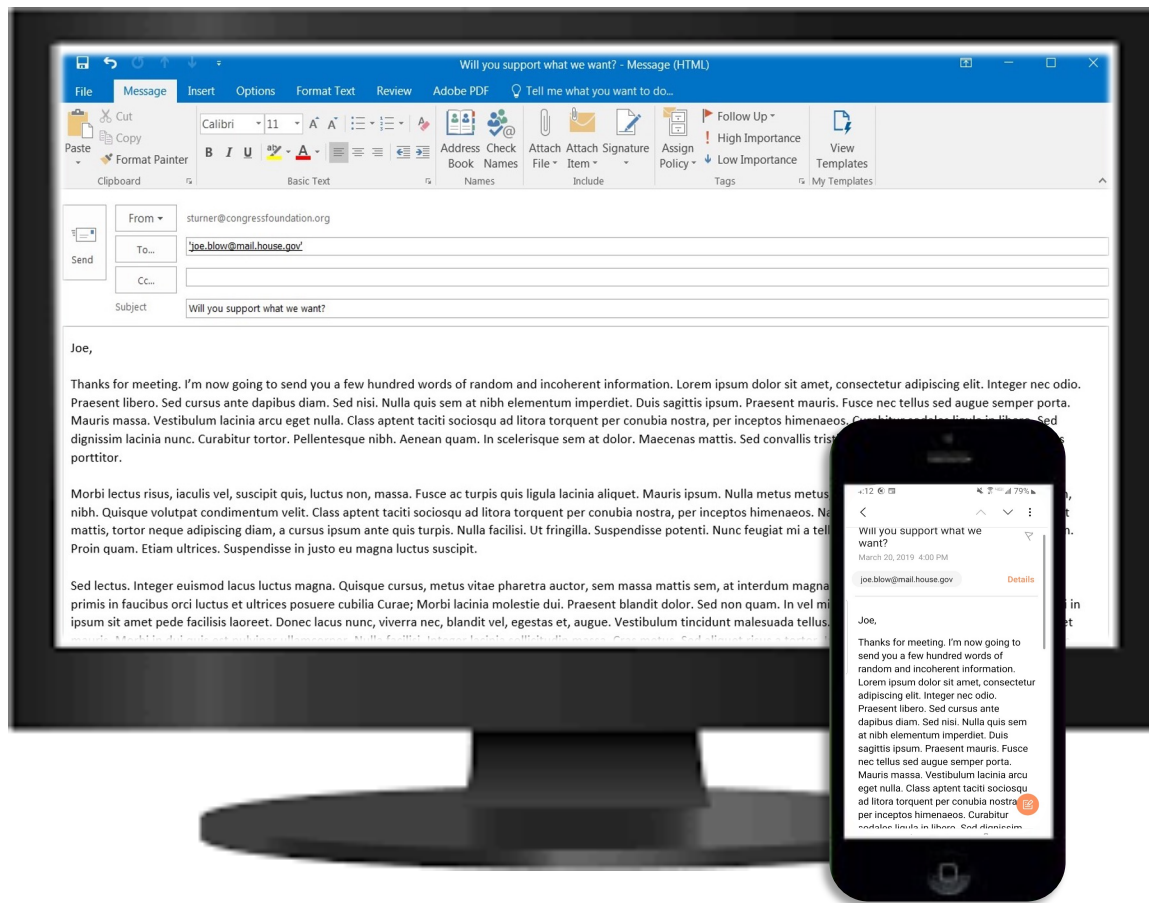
Will you support what we want? - Message (HTML)

File Message Insert Options Format Text Review Adobe PDF Tell me what you want to do...

Cut
Copy
Paste
Format Painter
Clipboard

Calibri 11
B I U
Basic Text

Address Book
Check Names
Names

Attach File
Attach Item
Signature
Include

Assign Policy
Follow Up
High Importance
Low Importance
Tags

View Templates
My Templates

Send

From sturner@congressfoundation.org
To... 'joe.blow@mail.house.gov'
Cc...
Subject Will you support what we want?

Joe,

Thanks for meeting. I'm now going to send you a few hundred words of random and incoherent information. Lorem ipsum dolor sit amet, consectetur adipiscing elit. Integer nec odio. Praesent libero. Sed cursus ante dapibus diam. Sed nisi. Nulla quis sem at nibh elementum imperdiet. Duis sagittis ipsum. Praesent mauris. Fusce nec tellus sed augue semper porta. Mauris massa. Vestibulum lacinia arcu eget nulla. Class aptent taciti sociosqu ad litora torquent per conubia nostra, per inceptos himenaeos. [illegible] dignissim lacinia nunc. Curabitur tortor. Pellentesque nibh. Aenean quam. In scelerisque sem at dolor. Maecenas mattis. Sed convallis tris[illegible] porttitor.

Morbi lectus risus, iaculis vel, suscipit quis, luctus non, massa. Fusce ac turpis quis ligula lacinia aliquet. Mauris ipsum. Nulla metus metus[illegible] nibh. Quisque volutpat condimentum velit. Class aptent taciti sociosqu ad litora torquent per conubia nostra, per inceptos himenaeos. N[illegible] mattis, tortor neque adipiscing diam, a cursus ipsum ante quis turpis. Nulla facilisi. Ut fringilla. Suspendisse potenti. Nunc feugiat mi a tell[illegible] Proin quam. Etiam ultrices. Suspendisse in justo eu magna luctus suscipit.

Sed lectus. Integer euismod lacus luctus magna. Quisque cursus, metus vitae pharetra auctor, sem massa mattis sem, at interdum magna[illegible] primis in faucibus orci luctus et ultrices posuere cubilia Curae; Morbi lacinia molestie dui. Praesent blandit dolor. Sed non quam. In vel mi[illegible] ipsum sit amet pede facilisis laoreet. Donec lacus nunc, viverra nec, blandit vel, egestas et, augue. Vestibulum tincidunt malesuada tellus.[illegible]

4:12 79%
Will you support what we want?
March 20, 2019 4:00 PM
joe.blow@mail.house.gov
Details

Joe,

Thanks for meeting. I'm now going to send you a few hundred words of random and incoherent information. Lorem ipsum dolor sit amet, consectetur adipiscing elit. Integer nec odio. Praesent libero. Sed cursus ante dapibus diam. Sed nisi. Nulla quis sem at nibh elementum imperdiet. Duis sagittis ipsum. Praesent mauris. Fusce nec tellus sed augue semper porta. Mauris massa. Vestibulum lacinia arcu eget nulla. Class aptent taciti sociosqu ad litora torquent per conubia nostra per inceptos himenaeos. Curabitur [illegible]